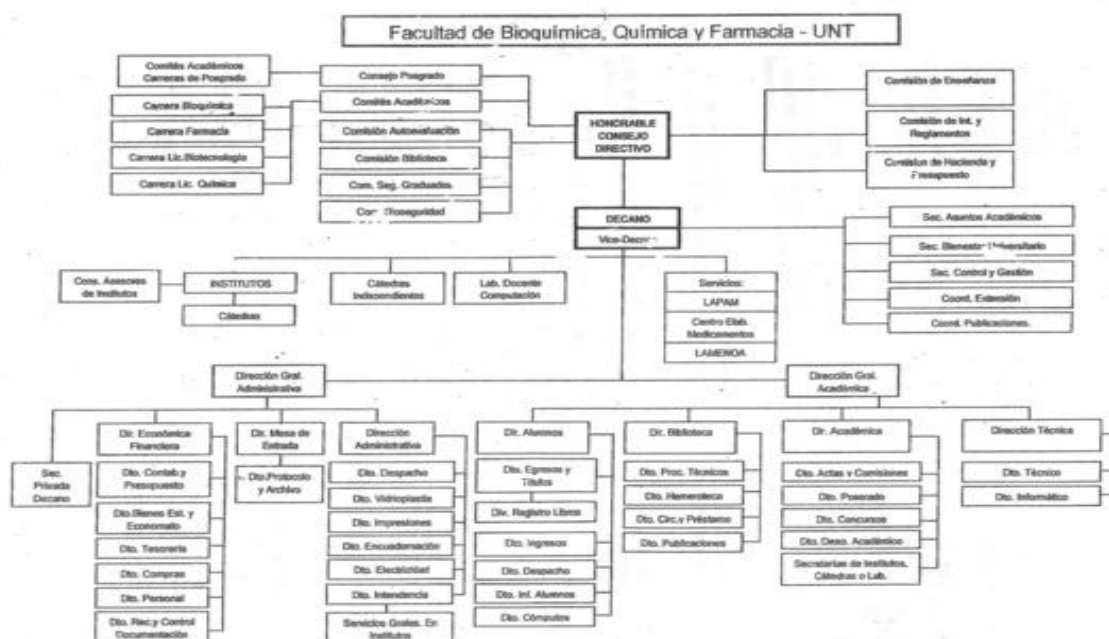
Facultad de Bioquímica, Química y Farmacia - UNT

Comités Académicos Carreras de Posgrado

Carrera Bioquímica

Carrera Farmacia

Carrera Lic. Biotecnología

Carrera Lic. Química

Consejo Posgrado

Comités Académicos

Comisión Autoevaluación

Comisión Biblioteca

Com. Seg. Graduados

Com. Bioseguridad

HONORABLE CONSEJO DIRECTIVO

Comisión de Enseñanza

Comisión de Int. y Reglamentos

Comisión de Hacienda y Presupuesto

DECANO

Vice-Decano

Sec. Asuntos Académicos

Sec. Bienestar Universitario

Sec. Control y Gestión

Coord. Extensión

Coord. Publicaciones.

Cons. Asesores de Institutos

INSTITUTOS

Cátedras

Cátedras Independientes

Lab. Docente Computación

Servicios:

LAPAM

Centro Elab. Medicamentos

LAMENOA

Dirección Gral. Administrativa

Dirección Gral. Académica

Sec. Privada Decano

Dir. Económica Financiera

Dto. Contab y Presupuesto

Dto.Bienes Est. y Economato

Dto. Tesorería

Dto. Compras

Dto. Personal

Dto. Rec.y Control Documentación

Dir. Mesa de Entrada

Dto.Protocolo y Archivo

Dirección Administrativa

Dto. Despacho

Dto. Vidrioplastia

Dto. Impresiones

Dto. Encuadernación

Dto. Electricidad

Dto. Intendencia

Servicios Grales. En Institutos

Dir. Alumnos

Dto. Egresos y Títulos

Div. Registro Libros

Dto. Ingresos

Dto. Despacho

Dto. Inf. Alumnos

Dto. Cómputos

Dir. Biblioteca

Dto. Proc. Técnicos

Dto. Hemeroteca

Dto. Circ.y Préstamo

Dto. Publicaciones

Dir. Académica

Dto. Actas y Comisiones

Dto. Posgrado

Dto. Concursos

Dto. Desa. Académico

Secretarías de Institutos, Cátedras o Lab.

Dirección Técnica

Dto. Técnico

Dto. Informático